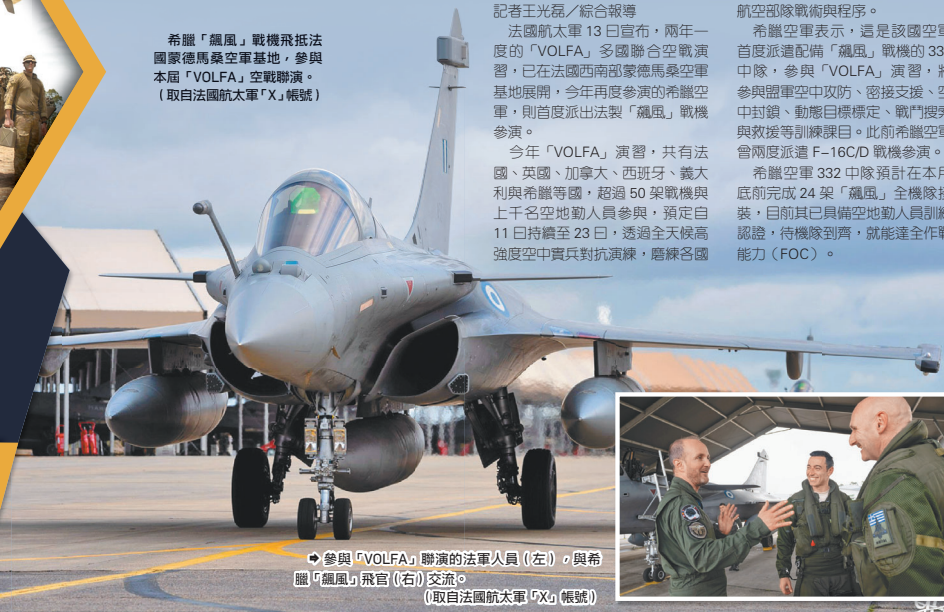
希臘「飆風」戰機飛抵法國蒙德馬桑空軍基地，參與本屆「VOLFA」空戰聯演。（取自法國航太軍「X」帳號）

記者王光磊／綜合報導

法國航太軍13日宣布，兩年一度的「VOLFA」多國聯合空戰演習，已在法國西南部蒙德馬桑空軍基地展開，今年再度參演的希臘空軍，則首度派出法製「飆風」戰機參演。

今年「VOLFA」演習，共有法國、英國、加拿大、西班牙、義大利與希臘等國，超過50架戰機與上千名空地勤人員參與，預定自11日持續至23日，透過全天候高強度空中實兵對抗演練，磨練各國航空部隊戰術與程序。

希臘空軍表示，這是該國空軍首度派遣配備「飆風」戰機的33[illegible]中隊，參與「VOLFA」演習，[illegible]參與盟軍空中攻防、密接支援、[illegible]中封鎖、動態目標標定、戰鬥搜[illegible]與救援等訓練課目。此前希臘空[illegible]曾兩度派遣F-16C/D戰機參演。

希臘空軍332中隊預計在本月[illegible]底前完成24架「飆風」全機隊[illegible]裝，目前其已具備空地勤人員訓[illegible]認證，待機隊到齊，就能達全作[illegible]能力（FOC）。

➡參與「VOLFA」聯演的法軍人員（左），與希臘「飆風」飛官（右）交流。（取自法國航太軍「X」帳號）